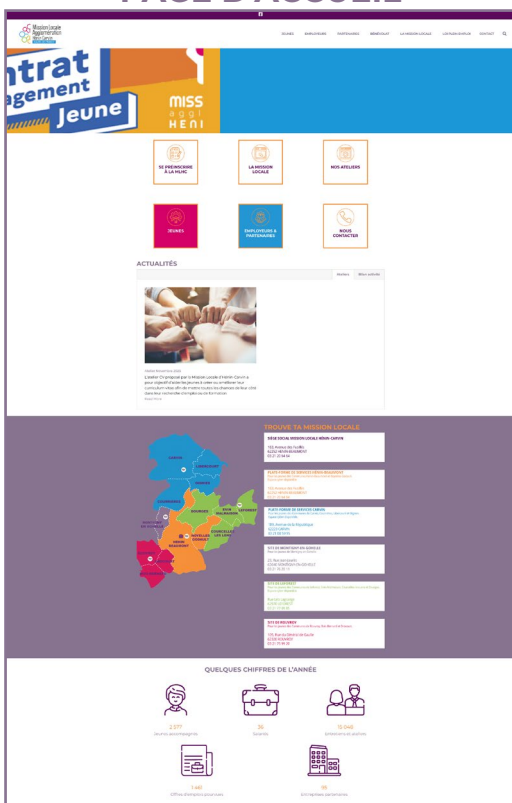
PAGE D'ACCUEIL

Mission Locale Agglomération Hénin Carvin

JEUNES EMPLOYEURS PARTENAIRES BÉNÉVOLAT LA MISSION LOCALE LA FABRIK EMPLOI CONTACT

ntrat agement Jeune

MISS aggl HENI

SE PRÉINSCRIRE À LA MLHC

LA MISSION LOCALE

NOS ATELIERS

JEUNES

EMPLOYEURS & PARTENAIRES

NOUS CONTACTER

ACTUALITÉS

Récent Mieux adulés

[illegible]

L'atelier CV proposé par la Mission Locale d'Hénin Carvin a pour objectif d'aider les jeunes à créer ou améliorer leur curriculum vitae afin de mettre toutes les chances de leur côté dans leur recherche d'emploi ou de formation.

Read More

TROUVE TA MISSION LOCALE

LIÉVIN LOURCHES CARVIN COURRIÈRES HÉNIN BEAUMONT OIGNIES DOURGES LIBERCOURT NOYELLES GODAULT ROUVROY DROCOURT EVIN MALMAISON COURCELLES LES LENS

SIÈGE SOCIAL MISSION LOCALE HÉNIN-CARVIN
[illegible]
62110 HENIN BEAUMONT
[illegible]

PLATE-FORME DE SERVICES HÉNIN-BEAUMONT
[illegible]
62110 HENIN BEAUMONT
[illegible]

PLATE-FORME DE SERVICES CARVIN
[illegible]
62220 CARVIN
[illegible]

SITE DE MONTIGNY-EN-GOHELLE
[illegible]

SITE DE LIBERCOURT
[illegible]

SITE DE ROUVROY
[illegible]
62320 ROUVROY
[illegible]

QUELQUES CHIFFRES DE L'ANNÉE

2 177
Jeunes accompagnés

36
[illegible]

13 048
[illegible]

1 461
Offres d'emploi proposées

88
Entreprises partenaires